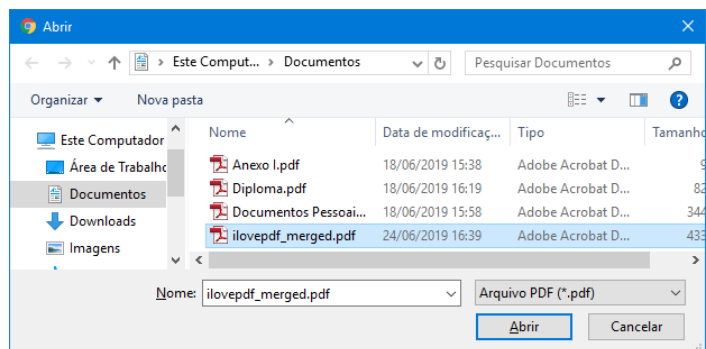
Abrir

Este Comput... > Documentos

Pesquisar Documentos

Organizar ▾ Nova pasta

Este Computador
Área de Trabalho
Documentos
Downloads
Imagens

| Nome | Data de modificaç... | Tipo | Tamanho |
|---|---|---|---|
| Anexo I.pdf | 18/06/2019 15:38 | Adobe Acrobat D... | 9 |
| Diploma.pdf | 18/06/2019 16:19 | Adobe Acrobat D... | 82 |
| Documentos Pessoai... | 18/06/2019 15:58 | Adobe Acrobat D... | 344 |
| ilovepdf_merged.pdf | 24/06/2019 16:39 | Adobe Acrobat D... | 433 |

Nome: ilovepdf_merged.pdf

Arquivo PDF (*.pdf)

Abrir

Cancelar